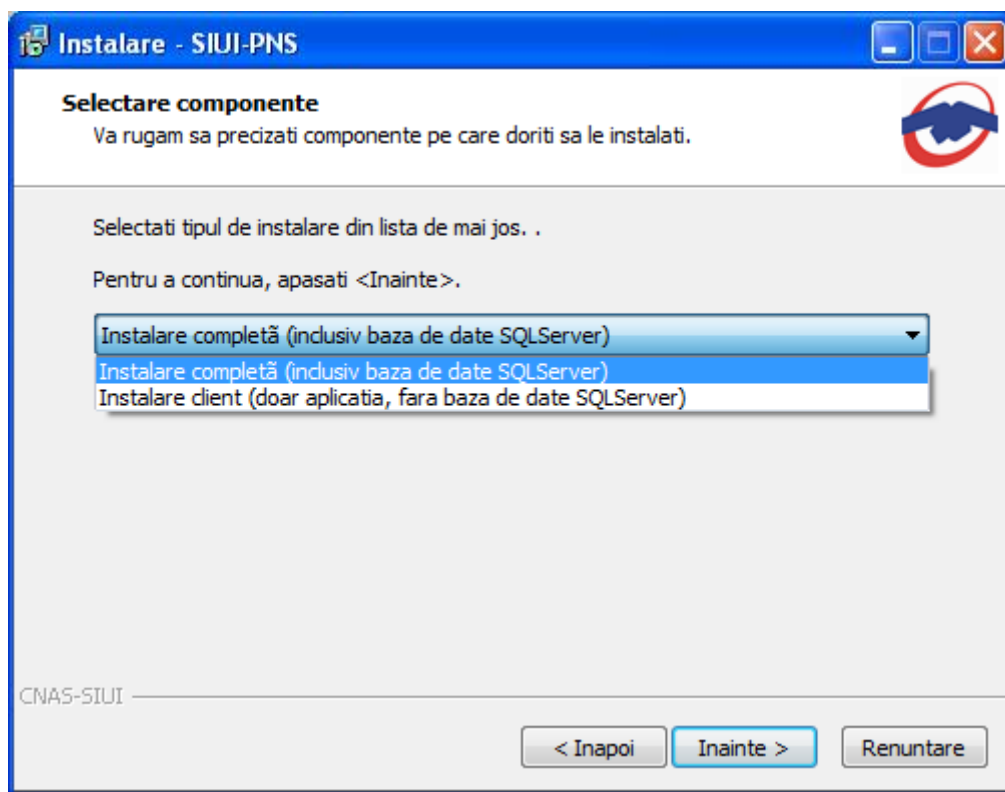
Instalare - SIUI-PNS

Selectare componente
Va rugam sa precizati componente pe care doriti sa le instalati.

Selectati tipul de instalare din lista de mai jos. .

Pentru a continua, apasati <Inainte>.

Instalare completã (inclusiv baza de date SQLServer)

Instalare completã (inclusiv baza de date SQLServer)
Instalare client (doar aplicatia, fara baza de date SQLServer)

CNAS-SIUI

< Inapoi
Inainte >
Renuntare